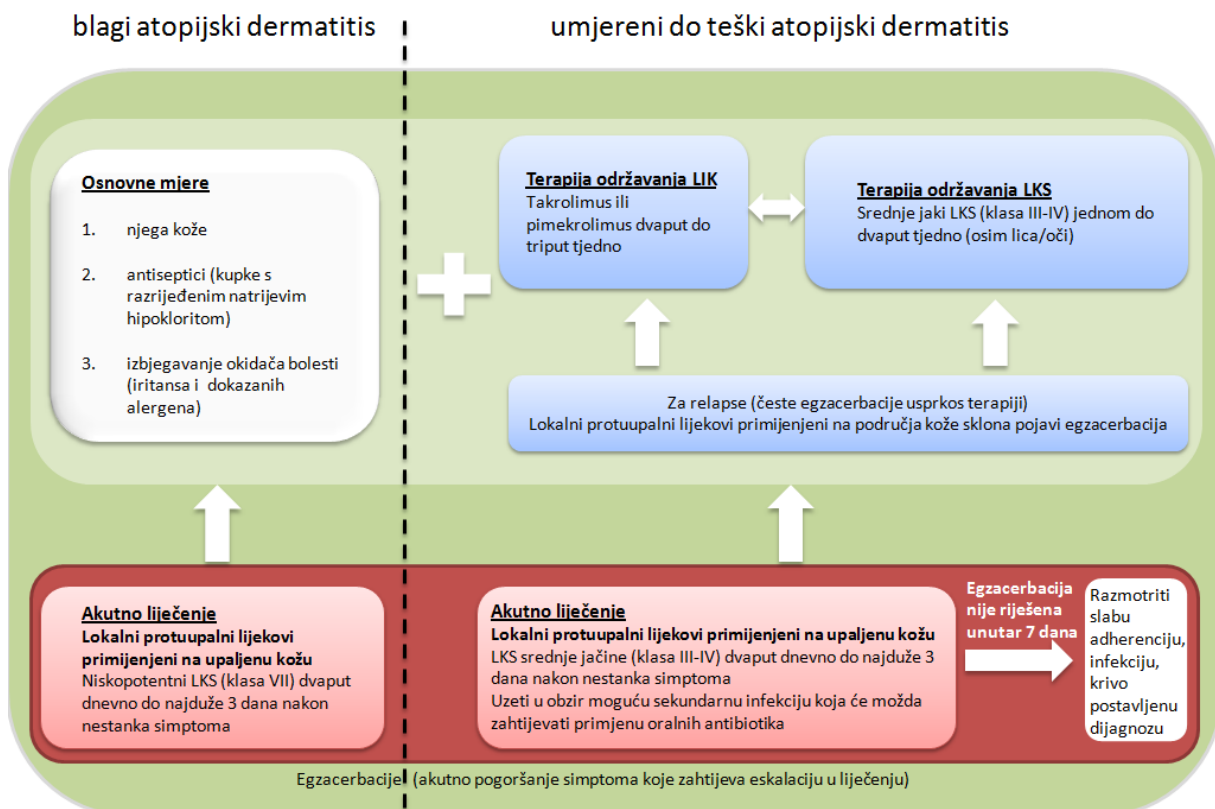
blagi atopijski dermatitis

umjereni do teški atopijski dermatitis

Osnovne mjere

1. njega kože

2. antiseptici (kupke s razrijeđenim natrijevim hipokloritom)

3. izbjegavanje okidača bolesti (iritansa i dokazanih alergena)

Terapija održavanja LIK
Takrolimus ili pimekrolimus dvaput do triput tjedno

Terapija održavanja LKS
Srednje jaki LKS (klasa III-IV) jednom do dvaput tjedno (osim lica/oči)

Za relapse (česte egzacerbacije usprkos terapiji)
Lokalni protuupalni lijekovi primijenjeni na područja kože sklona pojavi egzacerbacija

Akutno liječenje
Lokalni protuupalni lijekovi primijenjeni na upaljenu kožu
Niskopotentni LKS (klasa VII) dvaput dnevno do najduže 3 dana nakon nestanka simptoma

Akutno liječenje
Lokalni protuupalni lijekovi primijenjeni na upaljenu kožu
LKS srednje jačine (klasa III-IV) dvaput dnevno do najduže 3 dana nakon nestanka simptoma
Uzeti u obzir moguću sekundarnu infekciju koja će možda zahtijevati primjenu oralnih antibiotika

Egzacerbacija nije riješena unutar 7 dana

Razmotriti slabu adherenciju, infekciju, krivo postavljenu dijagnozu

Egzacerbacije (akutno pogoršanje simptoma koje zahtijeva eskalaciju u liječenju)